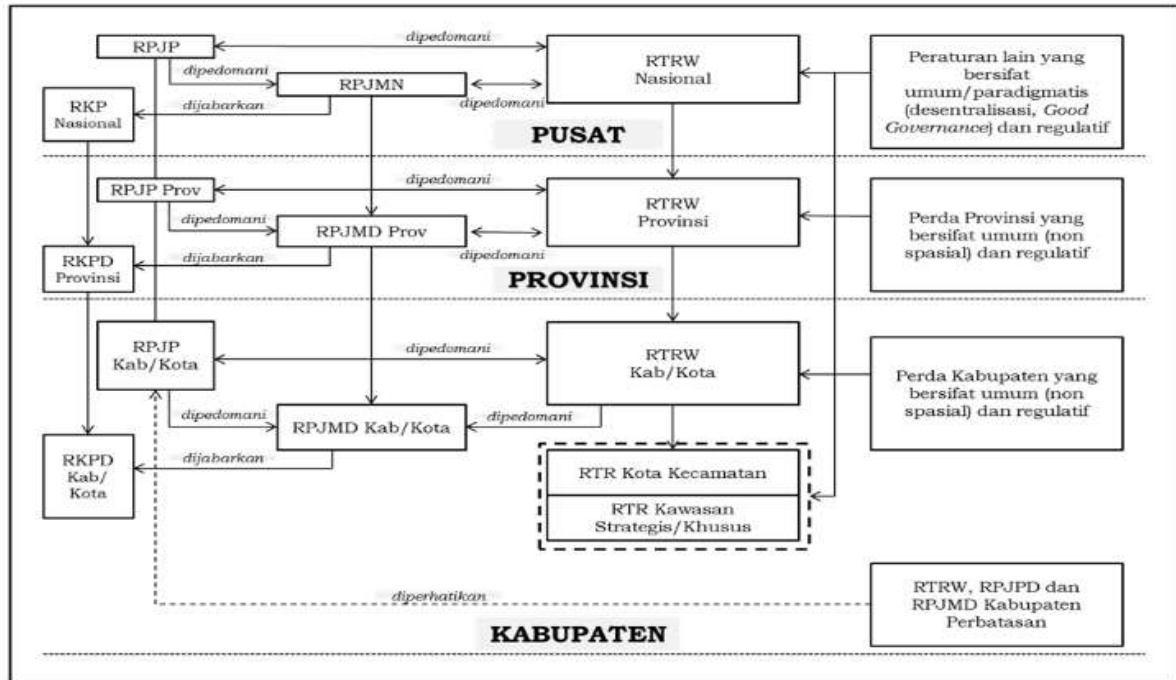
RPJP

dipedomani

RTRW Nasional

Peraturan lain yang bersifat umum/paradigmatis (desentralisasi, Good Governance) dan regulatif

dipedomani

RPJMN

dipedomani

RKP Nasional

dijabarkan

PUSAT

RPJP Prov

dipedomani

RTRW Provinsi

Perda Provinsi yang bersifat umum (non spasial) dan regulatif

dipedomani

RPJMD Prov

dipedomani

RKPD Provinsi

dijabarkan

PROVINSI

RPJP Kab/Kota

dipedomani

RTRW Kab/Kota

Perda Kabupaten yang bersifat umum (non spasial) dan regulatif

dipedomani

RPJMD Kab/Kota

dipedomani

RKPD Kab/ Kota

dijabarkan

RTR Kota Kecamatan

RTR Kawasan Strategis/Khusus

diperhatikan

RTRW, RPJPD dan RPJMD Kabupaten Perbatasan

KABUPATEN